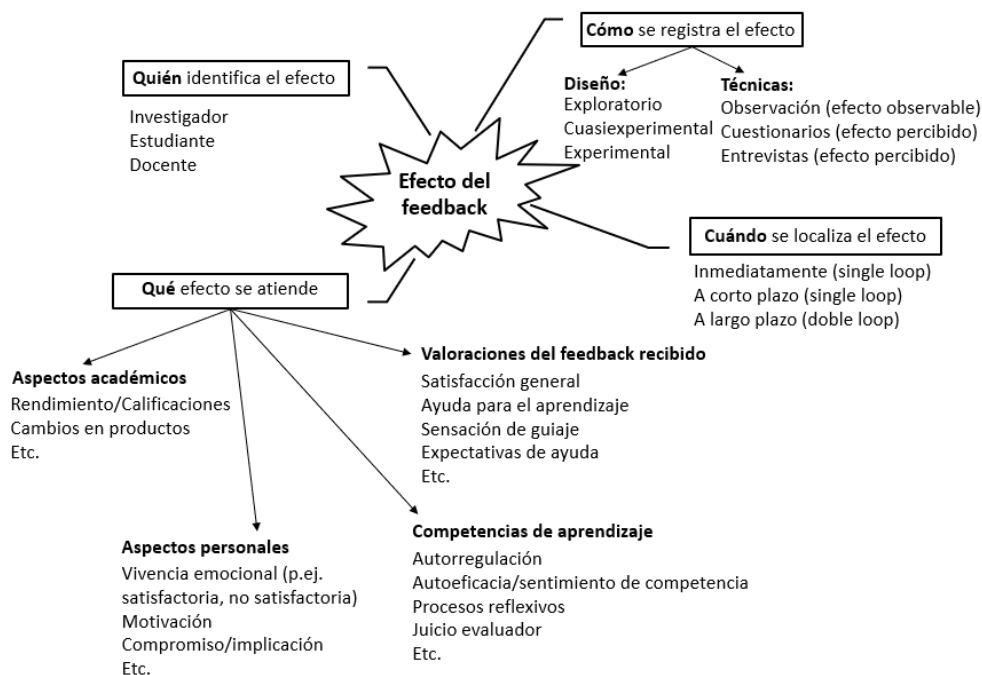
Quién identifica el efecto

Investigador
Estudiante
Docente

Cómo se registra el efecto

Diseño:
Exploratorio
Cuasiexperimental
Experimental

Técnicas:
Observación (efecto observable)
Cuestionarios (efecto percibido)
Entrevistas (efecto percibido)

Efecto del feedback

Cuándo se localiza el efecto

Inmediatamente (single loop)
A corto plazo (single loop)
A largo plazo (doble loop)

Qué efecto se atiende

Aspectos académicos
Rendimiento/Calificaciones
Cambios en productos
Etc.

Valoraciones del feedback recibido
Satisfacción general
Ayuda para el aprendizaje
Sensación de guiaje
Expectativas de ayuda
Etc.

Aspectos personales
Vivencia emocional (p.ej. satisfactoria, no satisfactoria)
Motivación
Compromiso/implicación
Etc.

Competencias de aprendizaje
Autorregulación
Autoeficacia/sentimiento de competencia
Procesos reflexivos
Juicio evaluador
Etc.